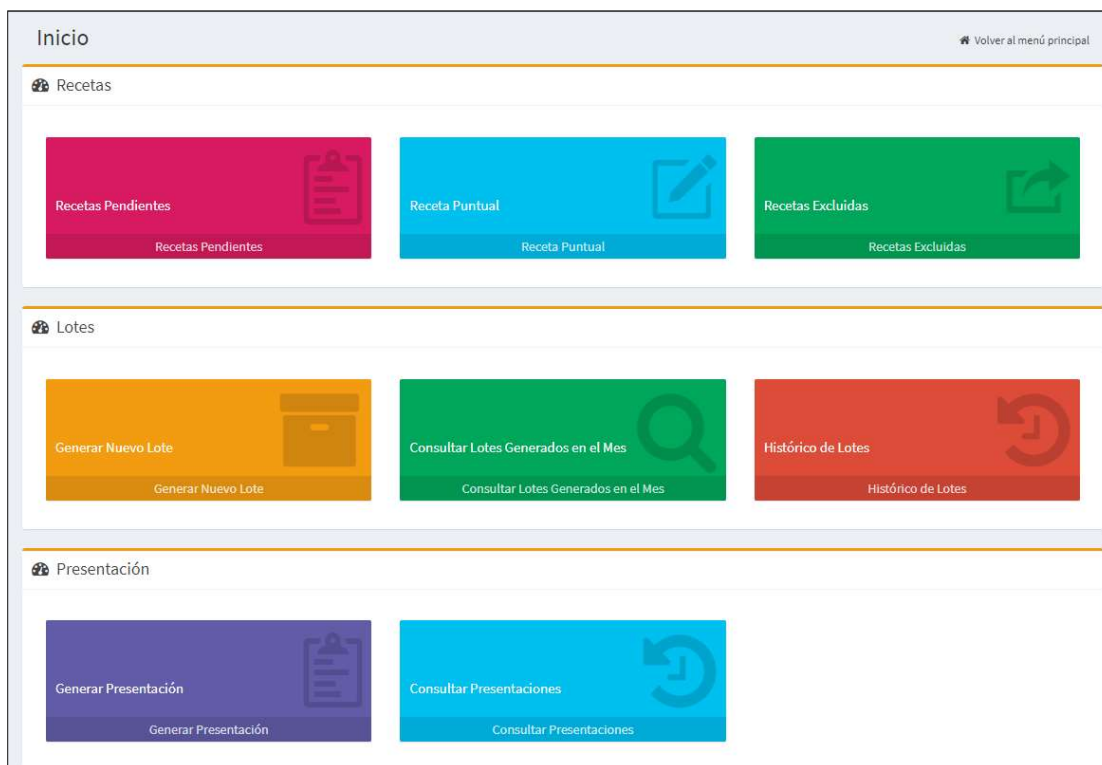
Inicio

Volver al menú principal

Recetas

Recetas Pendientes
Recetas Pendientes

Receta Puntual
Receta Puntual

Recetas Excluidas
Recetas Excluidas

Lotes

Generar Nuevo Lote
Generar Nuevo Lote

Consultar Lotes Generados en el Mes
Consultar Lotes Generados en el Mes

Histórico de Lotes
Histórico de Lotes

Presentación

Generar Presentación
Generar Presentación

Consultar Presentaciones
Consultar Presentaciones